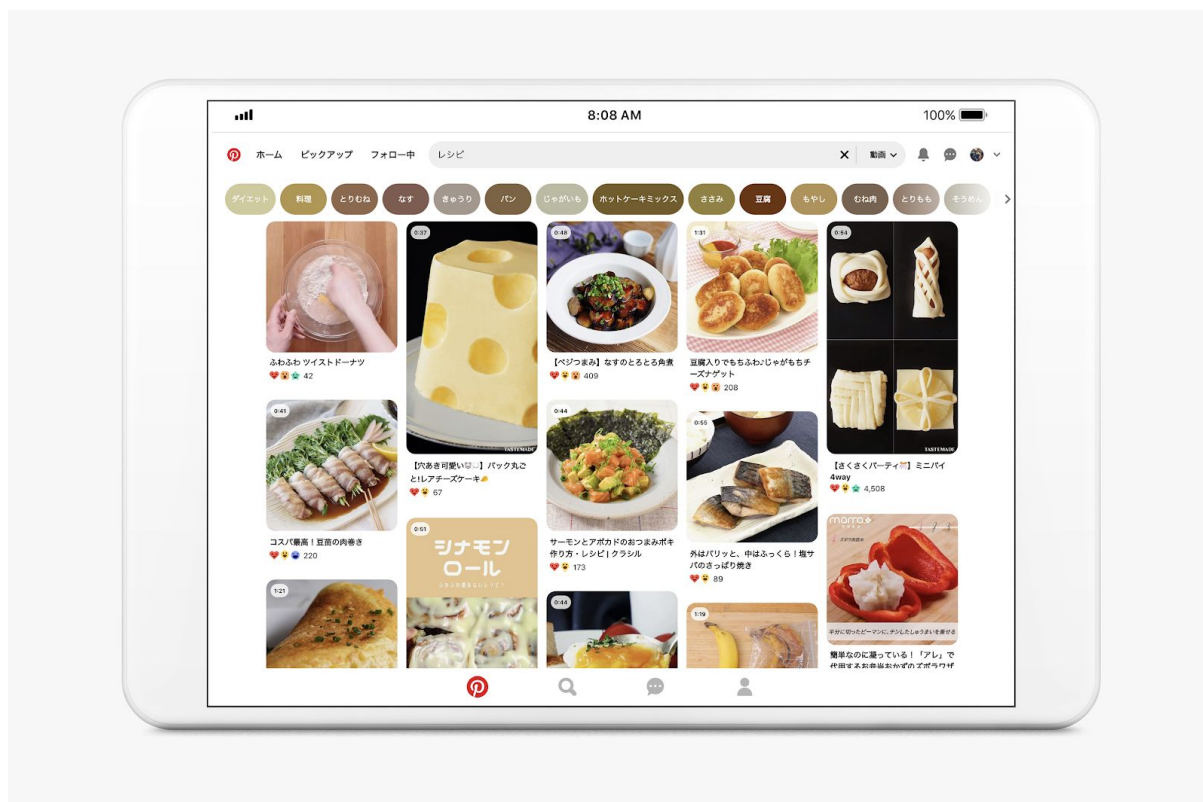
8:08 AM
100%

ホーム ピックアップ フォロー中 レシピ 動画

ダイエット 料理 とりむね なす きゅうり パン じゃがいも ホットケーキミックス ささみ 豆腐 もやし むね肉 とりもも そうめん

0:37
0:48
1:31
0:54

ふわふわ ツイストドーナツ
42

【穴あき可愛い🧀】パック丸ごと!レアチーズケーキ
67

【ベジつまみ】なすのとろとろ角煮
409

豆腐入りでもちもち♪じゃがもちチーズナゲット
208

TASTEMADE

【さくさくパーティ】ミニパイ 4way
4,508

0:41
コスパ最高!豆苗の肉巻き
220

0:44
サーモンとアボカドのおつまみポキ 作り方・レシピ | クラシル
173

0:55
外はパリッと、中はふっくら!塩サバのさっぱり焼き
89

0:51
シナモンロール

mama

手軽に切ったピーマンに、ギシッとしゅうまいを重ねて

簡単なのに凝っている!「アレ」で代用するお弁当おかずのズボラワザ

1:21
0:44
1:19